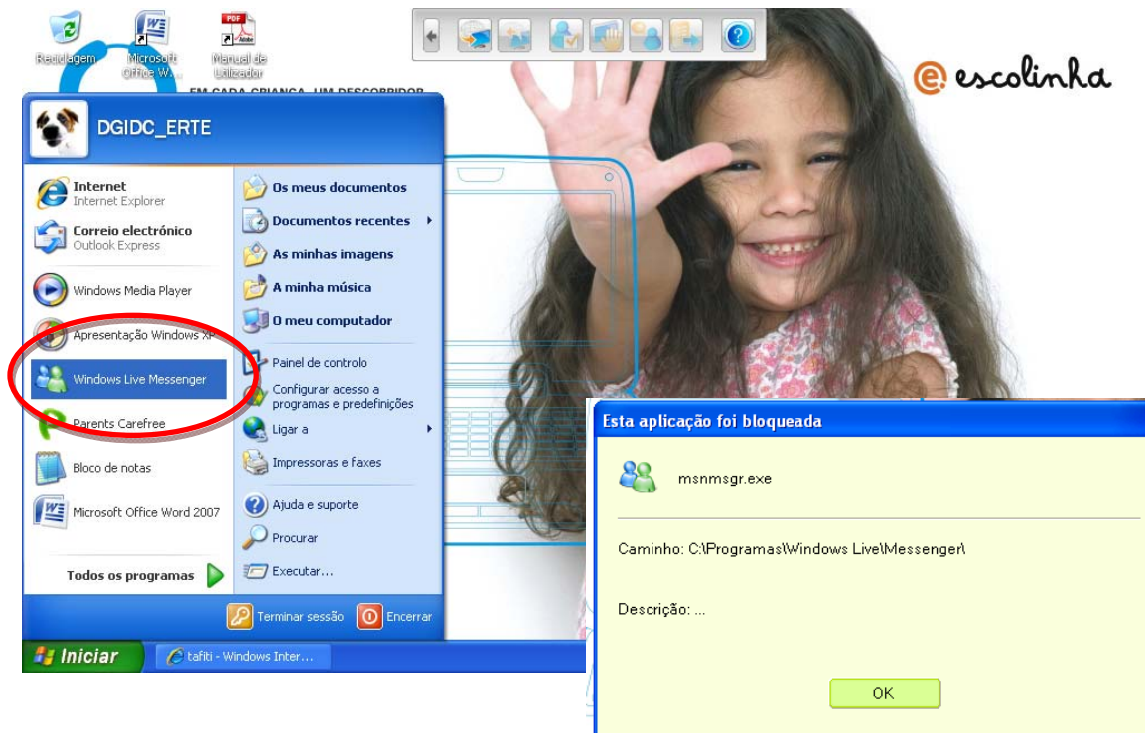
Reciclagem
Microsoft Office W...
PDF
Manual de Utilizador
EM CADA CRIANÇA, UM DESCOBRIDOR
escolinha

DGIDC_ERTE

Internet
Internet Explorer
Correio electrónico
Outlook Express
Windows Media Player
Apresentação Windows XP
Windows Live Messenger
Parents Carefree
Bloco de notas
Microsoft Office Word 2007
Todos os programas

Os meus documentos
Documentos recentes
As minhas imagens
A minha música
O meu computador
Painel de controlo
Configurar acesso a programas e predefinições
Ligar a
Impressoras e faxes
Ajuda e suporte
Procurar
Executar...

Terminar sessão
Encerrar

Iniciar
tafiti - Windows Inter...

Esta aplicação foi bloqueada
msnmsgr.exe
Caminho: C:\Programas\Windows Live\Messenger\
Descrição: ...
OK